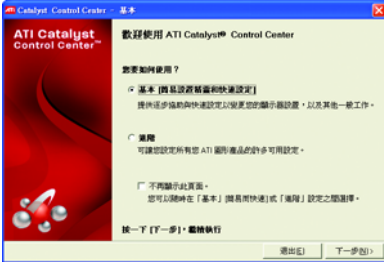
Catalyst Control Center - 基本

ATI Catalyst Control Center™

歡迎使用 ATI Catalyst® Control Center

您要如何使用？

基本 [簡易設置精靈和快速設定]
提供逐步協助與快速設定以變更您的顯示器設置，以及其他一般工作。

進階
可讓您設定所有您 ATI 圖形產品的許多可用設定。

不再顯示此頁面。
您可以隨時在「基本」[簡易與快速] 或「進階」設定之間選擇。

按一下 [下一步]，繼續執行

退出(E)　下一步(N)>